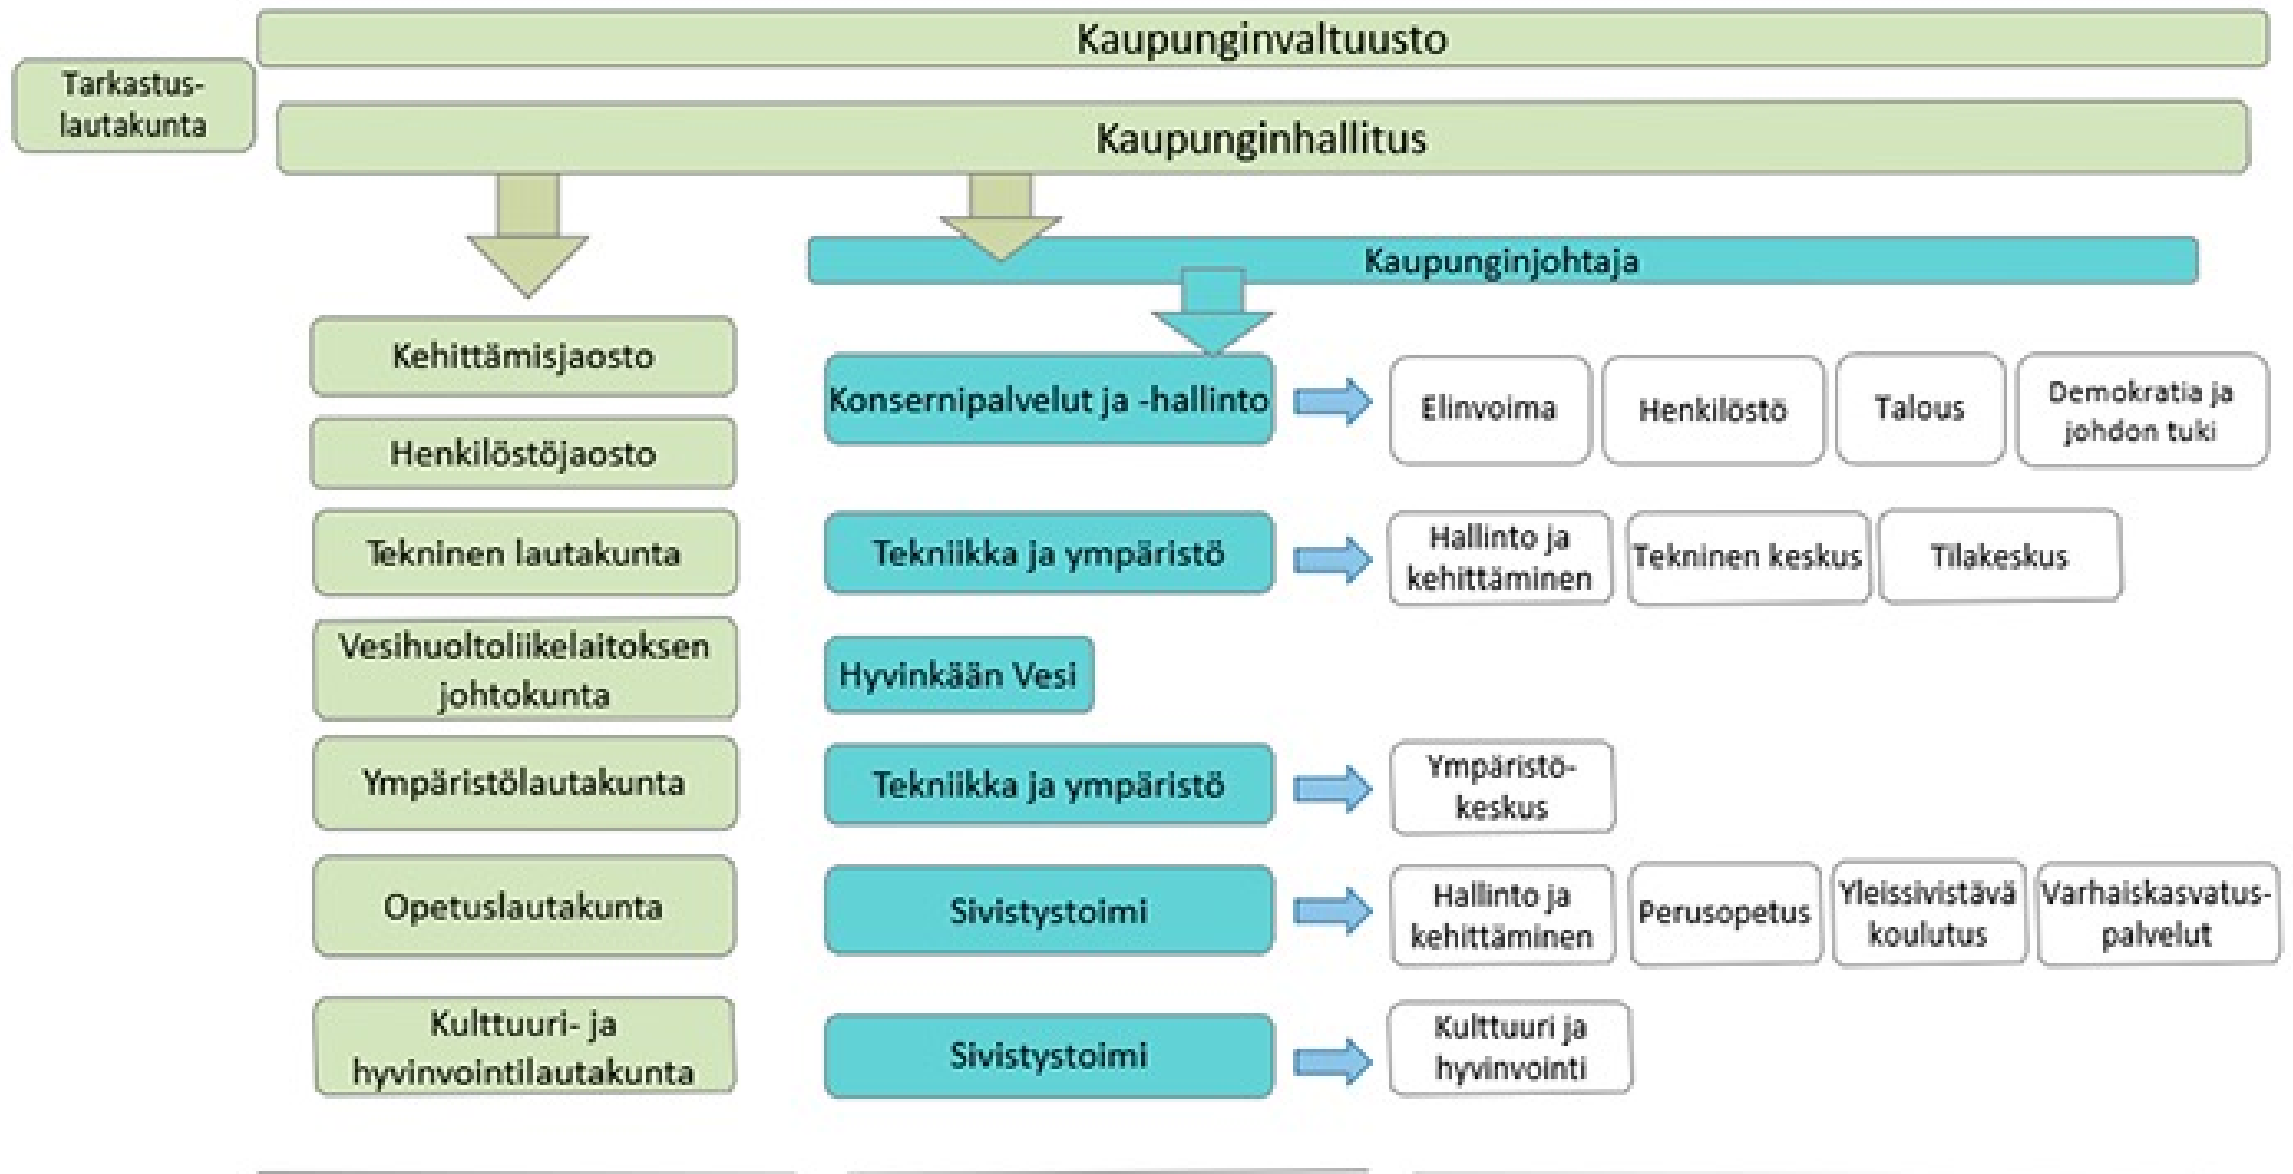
Kaupunginvaltuusto

Tarkastuslautakunta

Kaupunginhallitus

Kaupunginjohtaja

Kehittämisjaosto

Henkilöstöjaosto

Konsernipalvelut ja -hallinto

Elinvoima

Henkilöstö

Talous

Demokratia ja johdon tuki

Tekninen lautakunta

Tekniikka ja ympäristö

Hallinto ja kehittäminen

Tekninen keskus

Tilakeskus

Vesihuoltoliikelaitoksen johtokunta

Hyvinkään Vesi

Ympäristölautakunta

Tekniikka ja ympäristö

Ympäristökeskus

Opetuslautakunta

Sivistystoimi

Hallinto ja kehittäminen

Perusopetus

Yleissivistävä koulutus

Varhaiskasvatuspalvelut

Kulttuuri- ja hyvinvointilautakunta

Sivistystoimi

Kulttuuri ja hyvinvointi